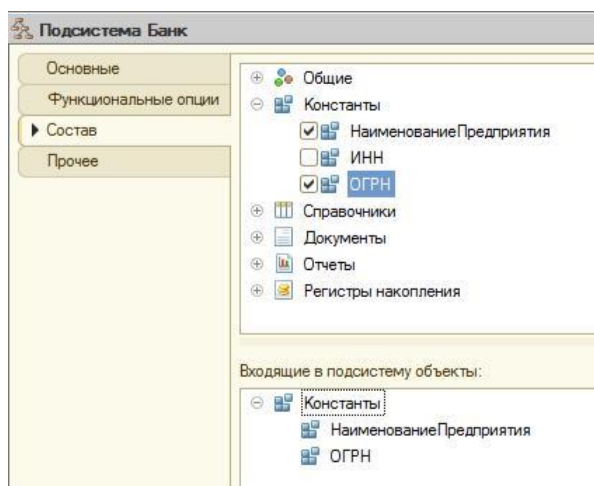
Подсистема Банк

Основные
Функциональные опции
Состав
Прочее

Общие
Константы
НаименованиеПредприятия
ИНН
ОГРН
Справочники
Документы
Отчеты
Регистры накопления

Входящие в подсистему объекты:
Константы
НаименованиеПредприятия
ОГРН